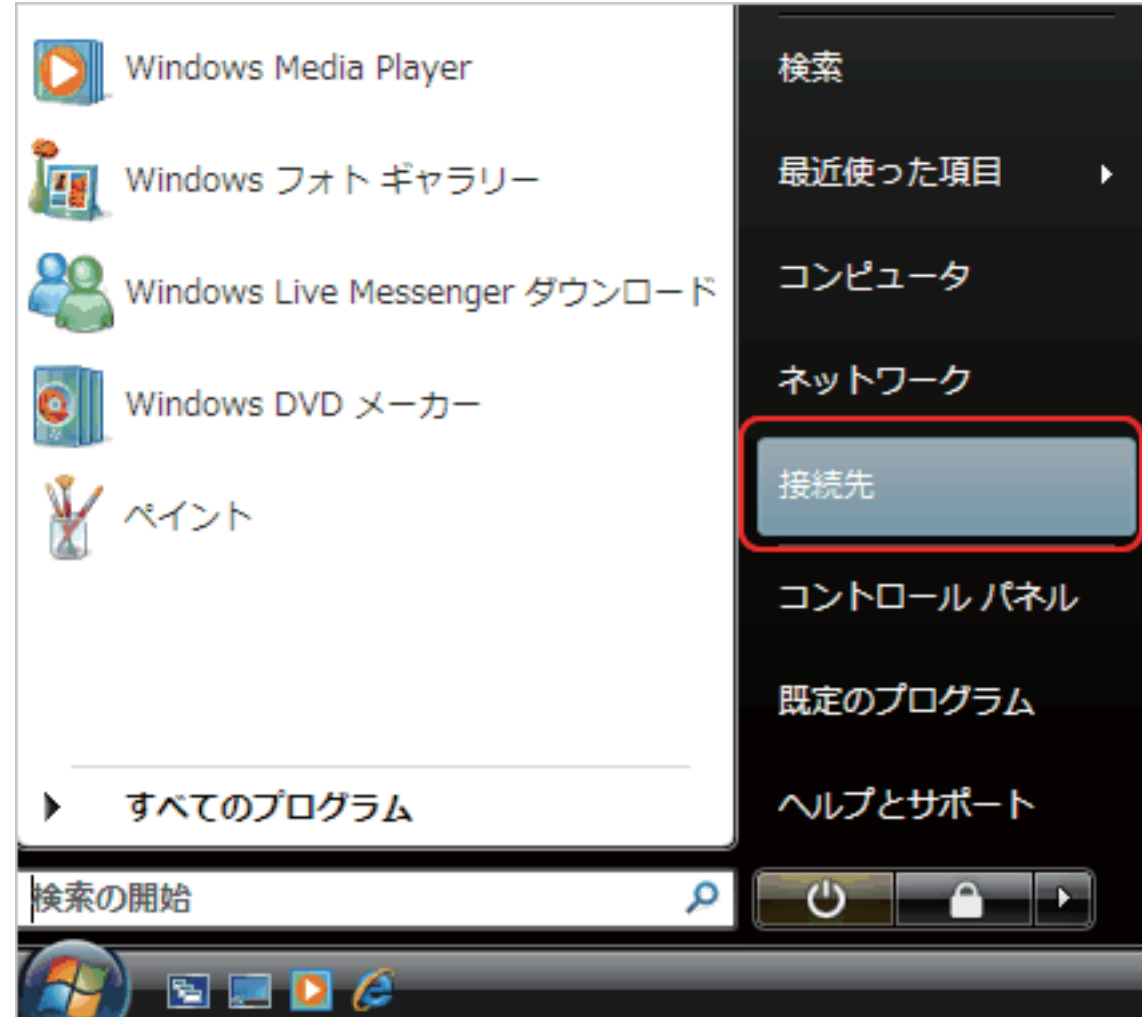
Windows Media Player

Windows フォト ギャラリー

Windows Live Messenger ダウンロード

Windows DVD メーカー

ペイント

すべてのプログラム

検索の開始

検索

最近使った項目

コンピュータ

ネットワーク

接続先

コントロール パネル

既定のプログラム

ヘルプとサポート